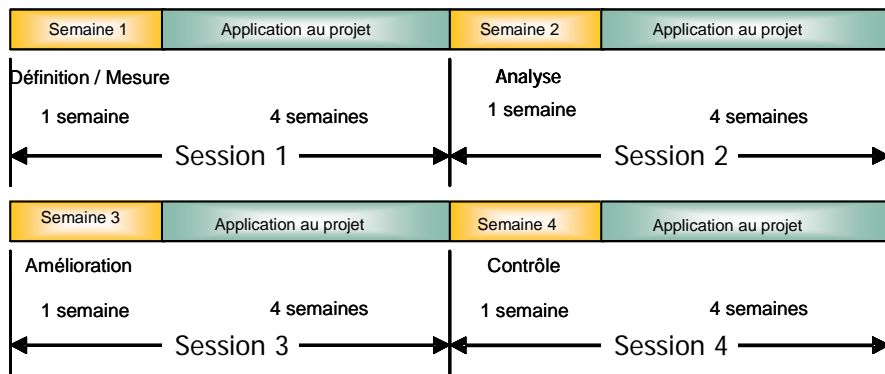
Semaine 1
Application au projet
Semaine 2
Application au projet

Définition / Mesure
Analyse

1 semaine
4 semaines
1 semaine
4 semaines

Session 1
Session 2

Semaine 3
Application au projet
Semaine 4
Application au projet

Amélioration
Contrôle

1 semaine
4 semaines
1 semaine
4 semaines

Session 3
Session 4